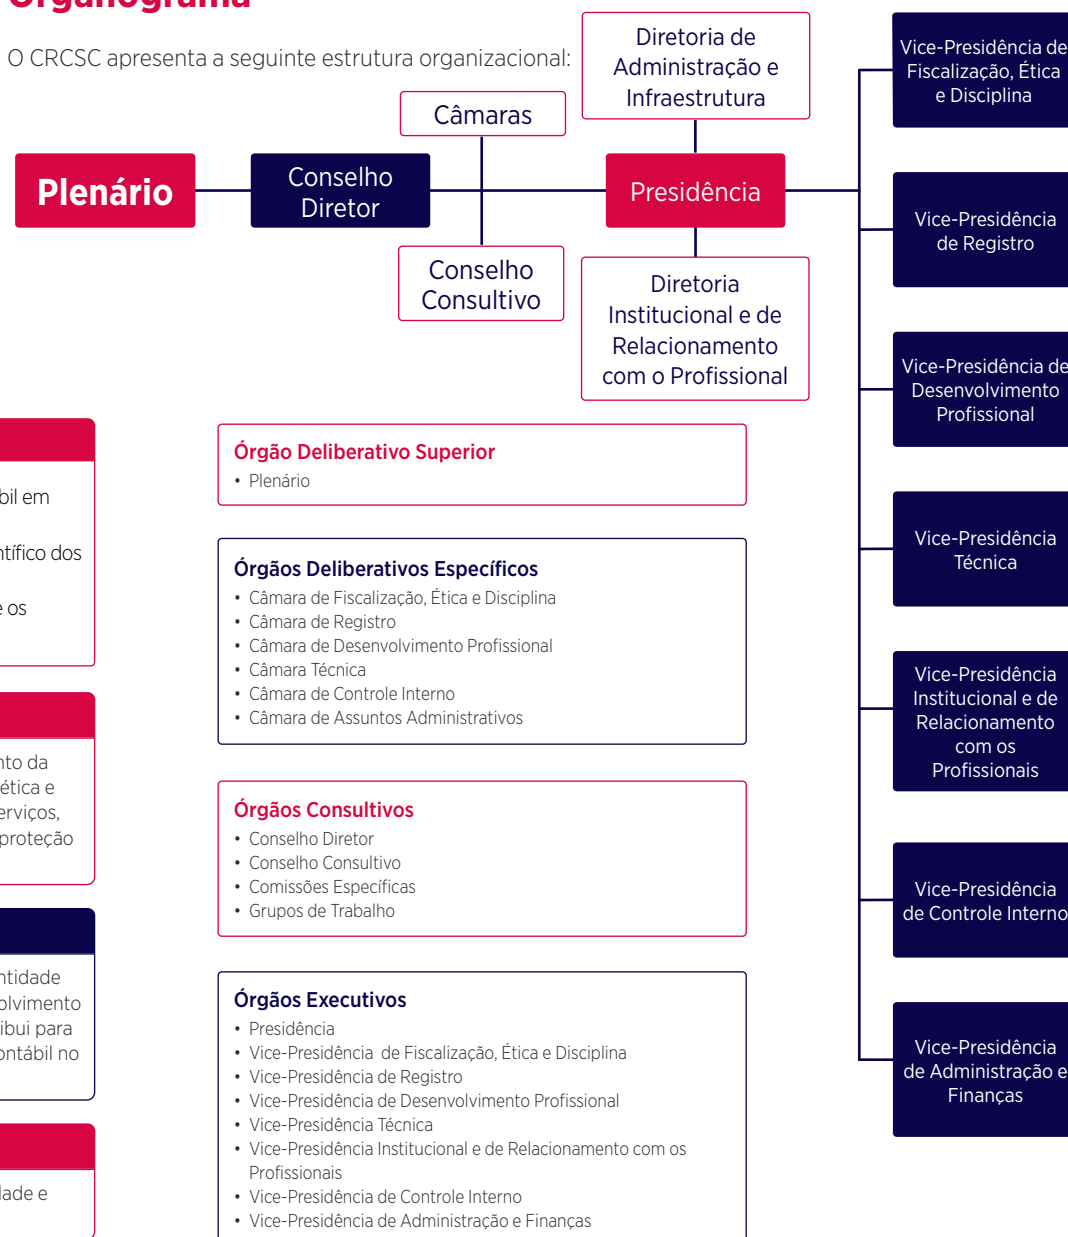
Organograma

O CRCSC apresenta a seguinte estrutura organizacional:

Diretoria de Administração e Infraestrutura

Câmaras

Plenário

Conselho Diretor

Presidência

Conselho Consultivo

Diretoria Institucional e de Relacionamento com o Profissional

Vice-Presidência de Fiscalização, Ética e Disciplina

Vice-Presidência de Registro

Vice-Presidência de Desenvolvimento Profissional

Vice-Presidência Técnica

Vice-Presidência Institucional e de Relacionamento com os Profissionais

Vice-Presidência de Controle Interno

Vice-Presidência de Administração e Finanças

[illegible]bil em
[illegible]ntífico dos
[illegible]e os

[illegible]nto da
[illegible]ética e
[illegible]erviços,
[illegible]proteção

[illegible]ntidade
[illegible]olvimento
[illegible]ibui para
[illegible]ontábil no

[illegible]dade e

**Órgão Deliberativo Superior**
• Plenário

**Órgãos Deliberativos Específicos**
• Câmara de Fiscalização, Ética e Disciplina
• Câmara de Registro
• Câmara de Desenvolvimento Profissional
• Câmara Técnica
• Câmara de Controle Interno
• Câmara de Assuntos Administrativos

**Órgãos Consultivos**
• Conselho Diretor
• Conselho Consultivo
• Comissões Específicas
• Grupos de Trabalho

**Órgãos Executivos**
• Presidência
• Vice-Presidência de Fiscalização, Ética e Disciplina
• Vice-Presidência de Registro
• Vice-Presidência de Desenvolvimento Profissional
• Vice-Presidência Técnica
• Vice-Presidência Institucional e de Relacionamento com os Profissionais
• Vice-Presidência de Controle Interno
• Vice-Presidência de Administração e Finanças